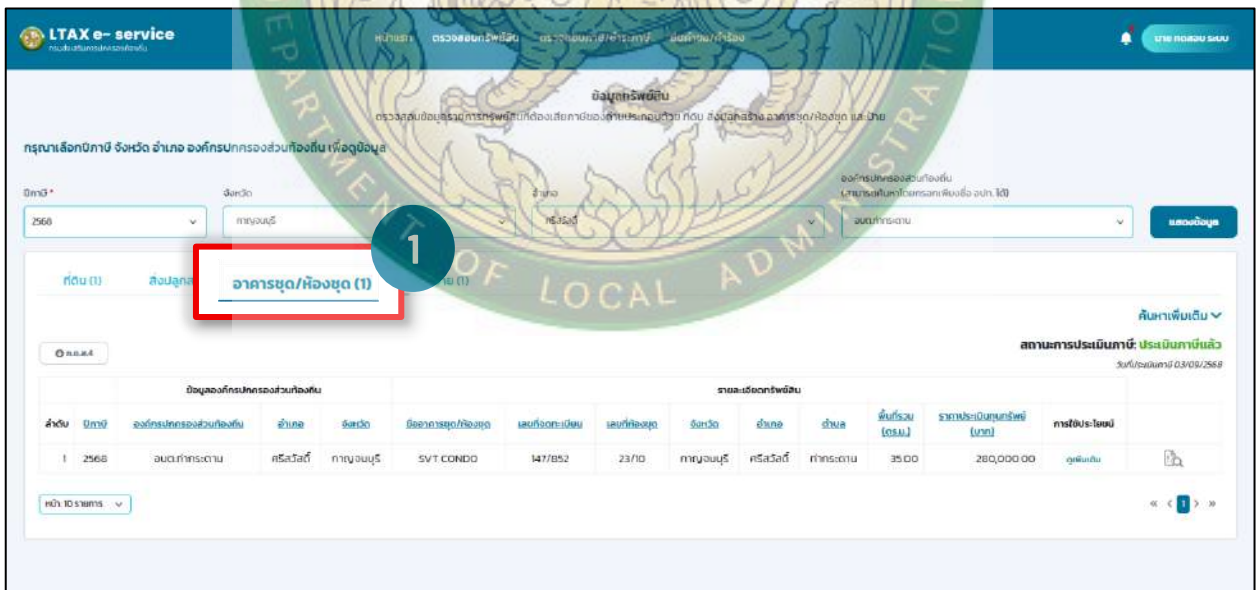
LTAX e- service
กรมส่งเสริมการปกครองท้องถิ่น

หน้าหลัก ตรวจสอบทรัพย์สิน ตรวจสอบภาษี/ชำระภาษี ยื่นคำขอ/คำร้อง

นาย ทดสอบ ระบบ

DEPARTMENT OF LOCAL ADMINISTRATION

ข้อมูลทรัพย์สิน
ตรวจสอบข้อมูลรายการทรัพย์สินที่ต้องเสียภาษีของท่านประกอบด้วย ที่ดิน สิ่งปลูกสร้าง อาคารชุด/ห้องชุด และป้าย

กรุณาเลือกปีภาษี จังหวัด อำเภอ องค์กรปกครองส่วนท้องถิ่น เพื่อดูข้อมูล

ปีภาษี *
2568

จังหวัด
กาญจนบุรี

อำเภอ
ศรีสวัสดิ์

องค์กรปกครองส่วนท้องถิ่น
(สามารถค้นหาโดยกรอกเพียงชื่อ อปท. ได้)
อบต.ท่ากระดาน

แสดงข้อมูล

1

ที่ดิน (1) สิ่งปลูกสร้าง อาคารชุด/ห้องชุด (1) ป้าย (1)

ค้นหาเพิ่มเติม

ภ.ด.ส.4

สถานะการประเมินภาษี: ประเมินภาษีแล้ว
วันที่ประเมินภาษี 03/09/2568

| ลำดับ | ปีภาษี | องค์กรปกครองส่วนท้องถิ่น | อำเภอ | จังหวัด | ชื่ออาคารชุด/ห้องชุด | เลขที่ทะเบียน | เลขที่ห้องชุด | จังหวัด | อำเภอ | ตำบล | พื้นที่รวม (ตร.ม.) | ราคาประเมินทุนทรัพย์ (บาท) | การใช้ประโยชน์ | |
|---|---|---|---|---|---|---|---|---|---|---|---|---|---|---|
| 1 | 2568 | อบต.ท่ากระดาน | ศรีสวัสดิ์ | กาญจนบุรี | SVT CONDO | 147/852 | 23/10 | กาญจนบุรี | ศรีสวัสดิ์ | ท่ากระดาน | 35.00 | 280,000.00 | ดูเพิ่มเติม | |

หน้า 10 รายการ

« ‹ 1 › »